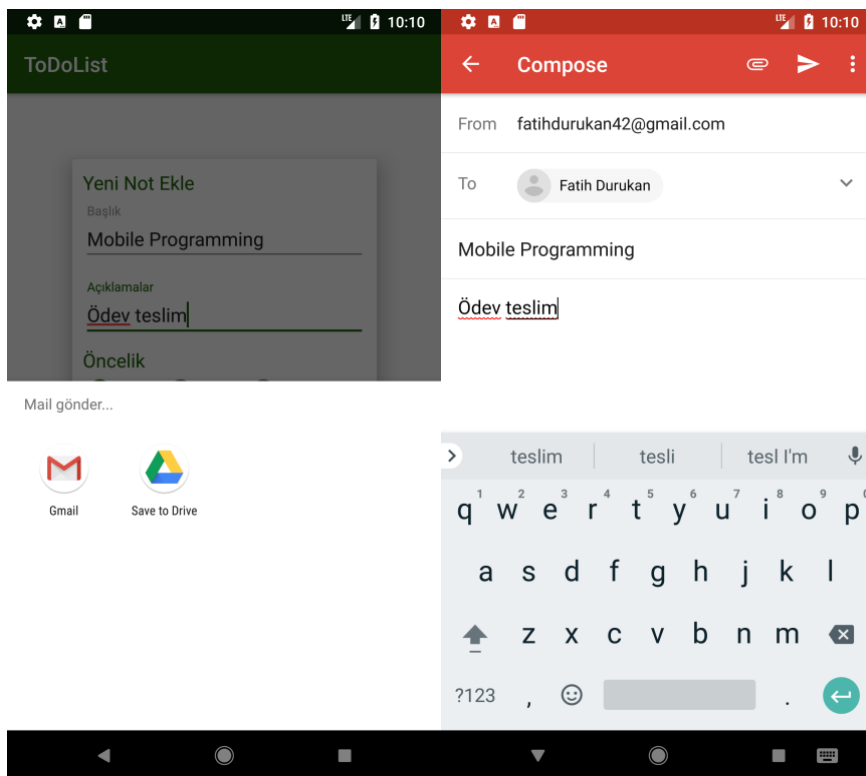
LTE 10:10

ToDoList

Yeni Not Ekle

Başlık

Mobile Programming

Açıklamalar

Ödev teslim

Öncelik

Mail gönder...

Gmail

Save to Drive

LTE 10:10

Compose

From fatihdurukan42@gmail.com

To Fatih Durukan

Mobile Programming

Ödev teslim

teslim | tesli | tesl I'm

q 1 w 2 e 3 r 4 t 5 y 6 u 7 i 8 o 9 p 0

a s d f g h j k l

z x c v b n m

?123 , .